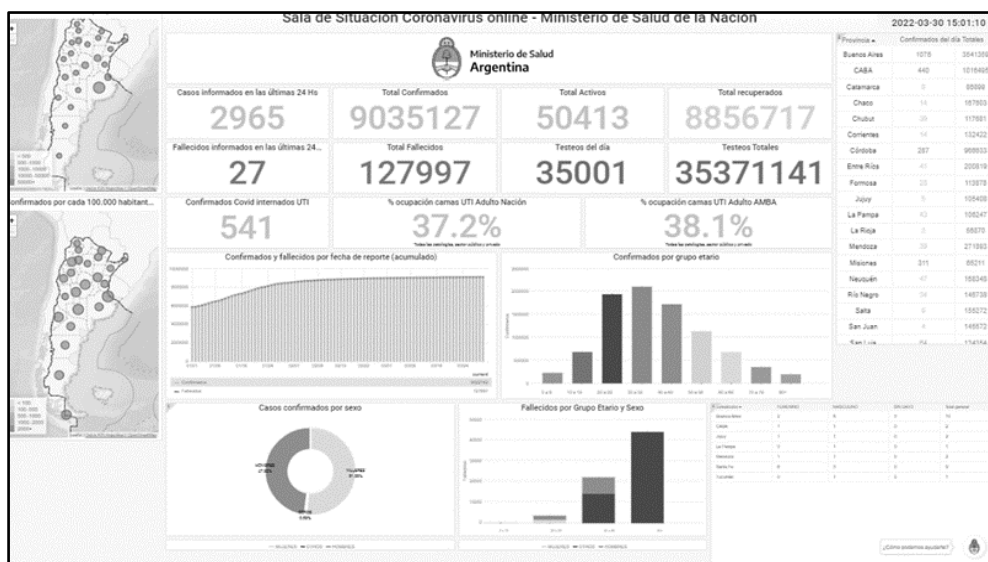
Sala de Situación Coronavirus online - Ministerio de Salud de la Nación

2022-03-30 15:01:10

Ministerio de Salud
Argentina

Casos informados en las últimas 24 Hs
2965

Total Confirmados
9035127

Total Activos
50413

Total recuperados
8856717

Fallecidos informados en las últimas 24...
27

Total Fallecidos
127997

Testeos del día
35001

Testeos Totales
35371141

Confirmados Covid internados UTI
541

% ocupación camas UTI Adulto Nación
37.2%

% ocupación camas UTI Adulto AMBA
38.1%

onfirmados por cada 100.000 habitant...

Confirmados y fallecidos por fecha de reporte (acumulado)

Confirmados por grupo etario

Casos confirmados por sexo

Fallecidos por Grupo Etario y Sexo

| Provincia | Confirmados del día | Totales |
|---|---|---|
| Buenos Aires | 1075 | 3541359 |
| CABA | 440 | 1016495 |
| Catamarca | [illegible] | 85598 |
| Chaco | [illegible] | 167803 |
| Chubut | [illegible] | 117681 |
| Corrientes | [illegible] | 132422 |
| Córdoba | 287 | 968933 |
| Entre Ríos | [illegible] | 200619 |
| Formosa | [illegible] | 113878 |
| Jujuy | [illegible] | 105408 |
| La Pampa | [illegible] | 108247 |
| La Rioja | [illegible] | 66370 |
| Mendoza | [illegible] | 271993 |
| Misiones | 311 | 65211 |
| Neuquén | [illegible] | 166349 |
| Río Negro | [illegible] | 146738 |
| Salta | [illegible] | 156272 |
| San Juan | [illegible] | 145572 |
| San Luis | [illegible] | 124154 |

¿Cómo podemos ayudarte?